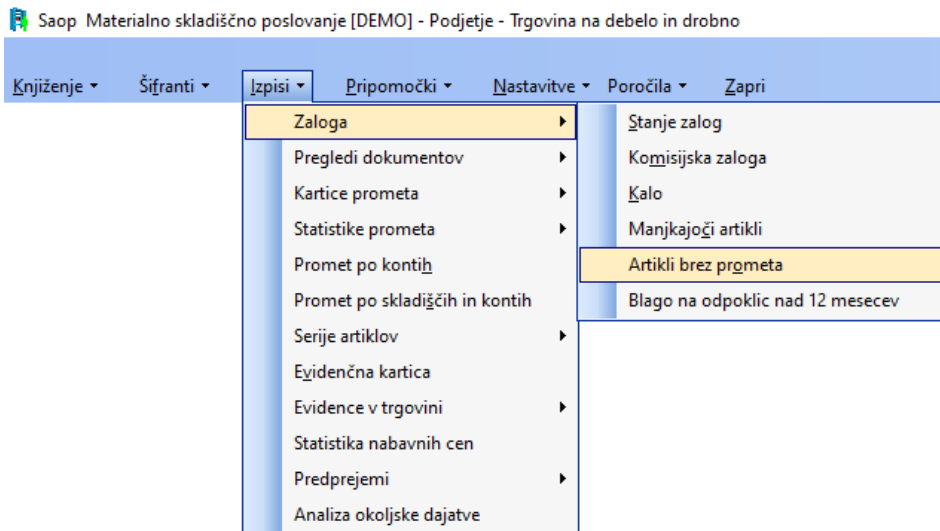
Saop Materialno skladiščno poslovanje [DEMO] - Podjetje - Trgovina na debelo in drobno

Knjiženje ▾ Šifranti ▾ Izpisi ▾ Pripomočki ▾ Nastavitve ▾ Poročila ▾ Zapri

Zaloga
Pregledi dokumentov
Kartice prometa
Statistike prometa
Promet po kontih
Promet po skladiščih in kontih
Serije artiklov
Evidenčna kartica
Evidence v trgovini
Statistika nabavnih cen
Predprejemi
Analiza okoljske dajatve

Stanje zalog
Komisijska zaloga
Kalo
Manjkajoči artikli
Artikli brez prometa
Blago na odpoklic nad 12 mesecev